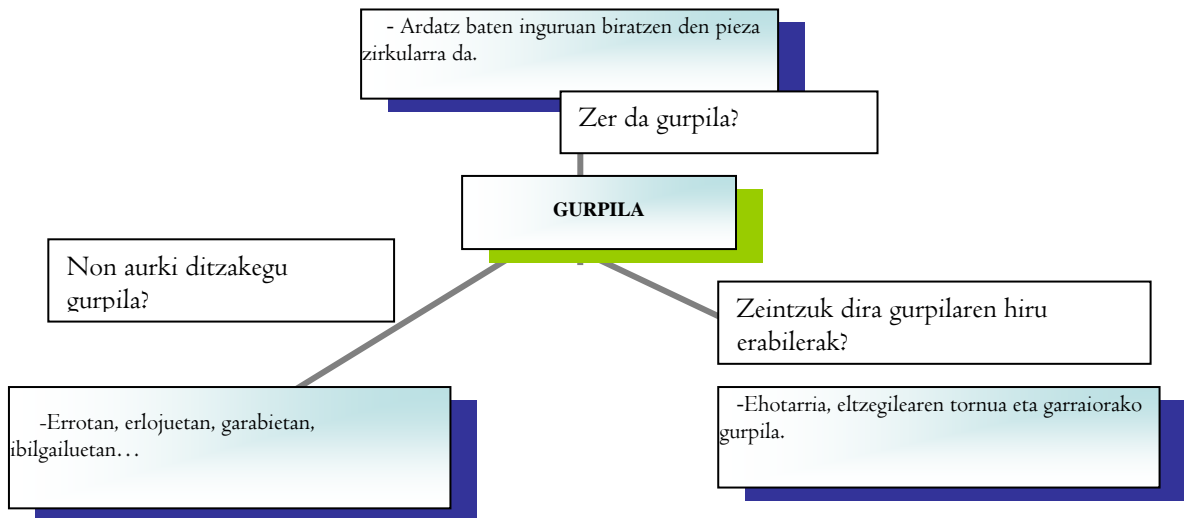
- Ardatz baten inguruan biratzen den pieza zirkularra da.

Zer da gurpila?

GURPILA

Non aurki ditzakegu gurpila?

Zeintzuk dira gurpilaren hiru erabilerak?

-Errotan, erlojuetan, garabietan, ibilgailuetan…

-Ehotarria, eltzegilearen tornua eta garraiorako gurpila.